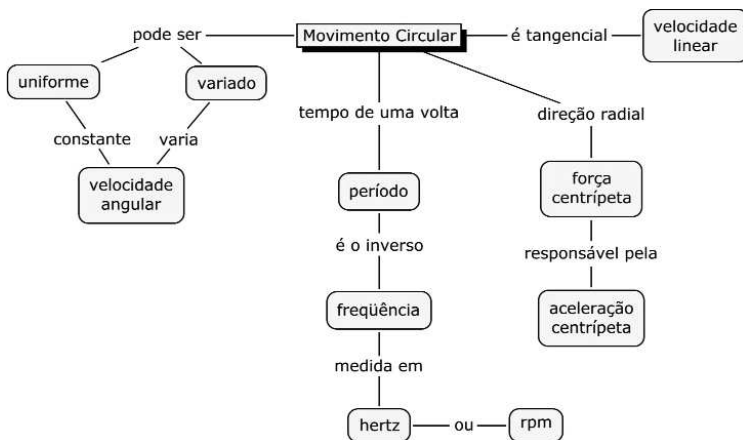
pode ser

Movimento Circular

é tangencial

velocidade linear

uniforme

variado

constante

varia

velocidade angular

tempo de uma volta

período

é o inverso

freqüência

medida em

hertz

ou

rpm

direção radial

força centrípeta

responsável pela

aceleração centrípeta